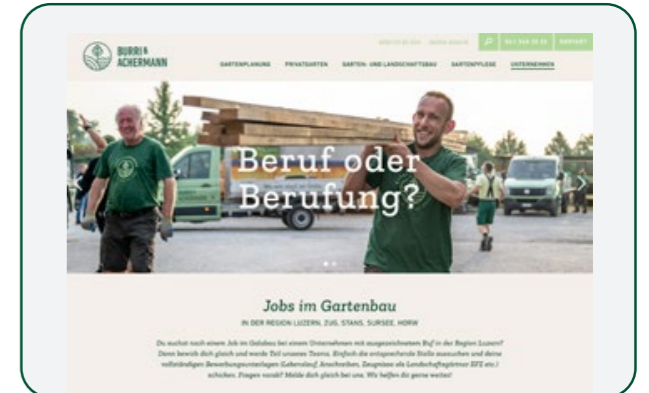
BURRI & ACHERMANN

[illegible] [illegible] 041 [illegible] KONTAKT

GARTENPLANUNG PRIVATGARTEN GARTEN- UND LANDSCHAFTSBAU GARTENPFLEGE UNTERNEHMEN

Beruf oder Berufung?

Jobs im Gartenbau

IN DER REGION LUZERN, ZUG, STANS, SURSEE, HORW

Du suchst nach einem Job im Galabau bei einem Unternehmen mit ausgezeichnetem Ruf in der Region Luzern? Dann bewirb dich gleich und werde Teil unseres Teams. Einfach die entsprechende Stelle aussuchen und deine vollständigen Bewerbungsunterlagen (Lebenslauf, Anschreiben, Zeugnisse als Landschaftsgärtner EFZ etc.) schicken. Fragen vorab? Melde dich gleich bei uns. Wir helfen dir gerne weiter!